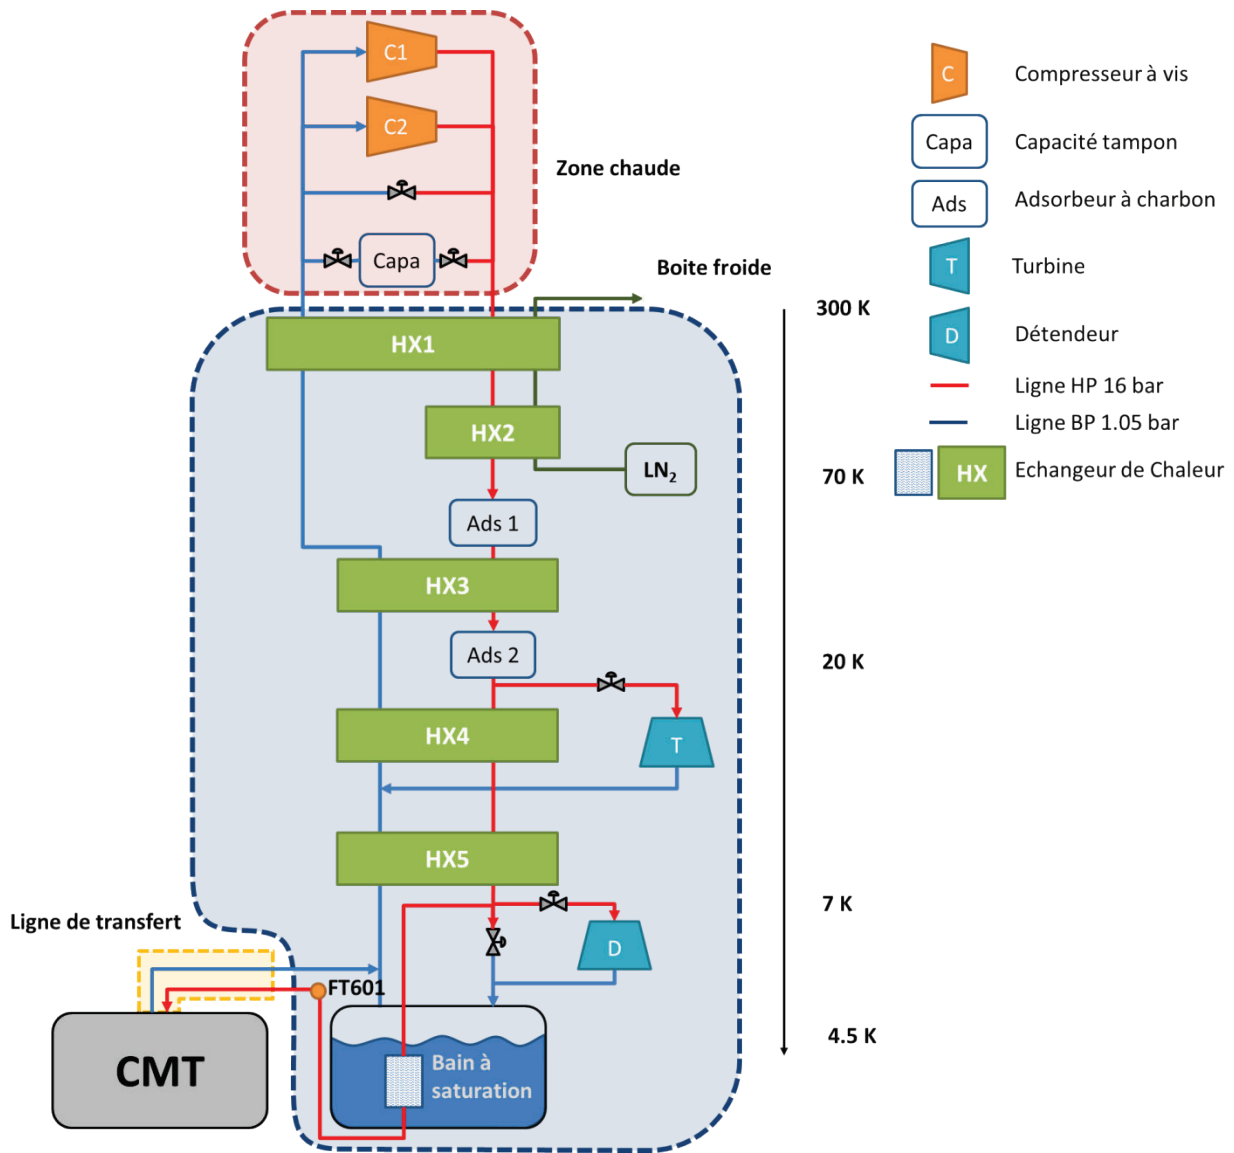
C1

C2

Zone chaude

Capa

Boite froide

300 K

HX1

HX2

$LN_2$

70 K

Ads 1

HX3

Ads 2

20 K

HX4

T

HX5

7 K

D

Ligne de transfert

FT601

4.5 K

CMT

Bain à saturation

C Compresseur à vis

Capa Capacité tampon

Ads Adsorbeur à charbon

T Turbine

D Détendeur

Ligne HP 16 bar

Ligne BP 1.05 bar

HX Echangeur de Chaleur